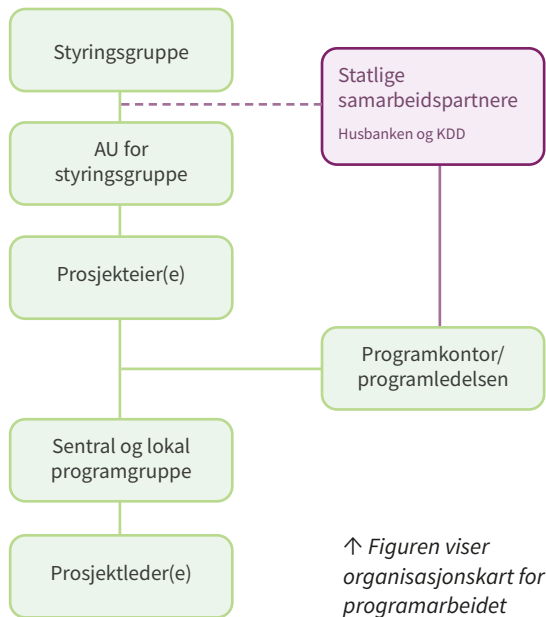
Styringsgruppe

Statlige samarbeidspartnere

Husbanken og KDD

AU for styringsgruppe

Prosjekteier(e)

Programkontor/ programledelsen

Sentral og lokal programgruppe

Prosjektleder(e)

↑ Figuren viser organisasjonskart for programarbeidet